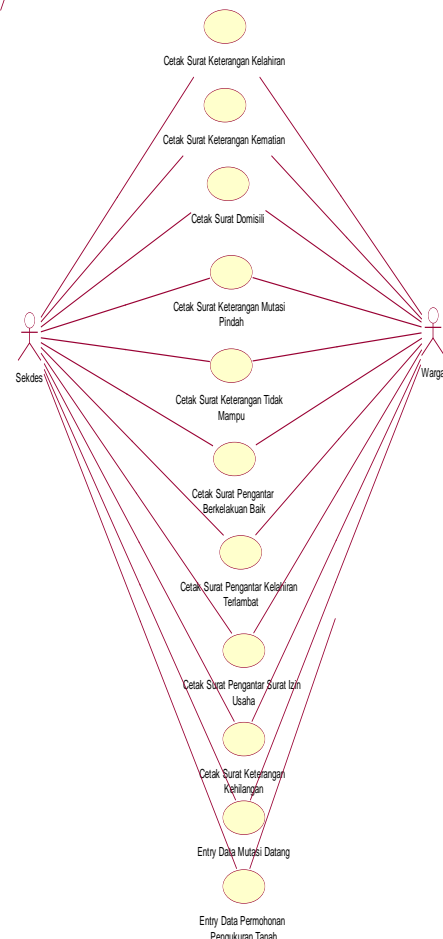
Cetak Surat Keterangan Kelahiran

Cetak Surat Keterangan Kematian

Cetak Surat Domisili

Cetak Surat Keterangan Mutasi Pindah

Sekdes

Warga

Cetak Surat Keterangan Tidak Mampu

Cetak Surat Pengantar Berkelakuan Baik

Cetak Surat Pengantar Kelahiran Terlambat

Cetak Surat Pengantar Surat Izin Usaha

Cetak Surat Keterangan Kehilangan

Entry Data Mutasi Datang

Entry Data Permohonan Pengukuran Tanah